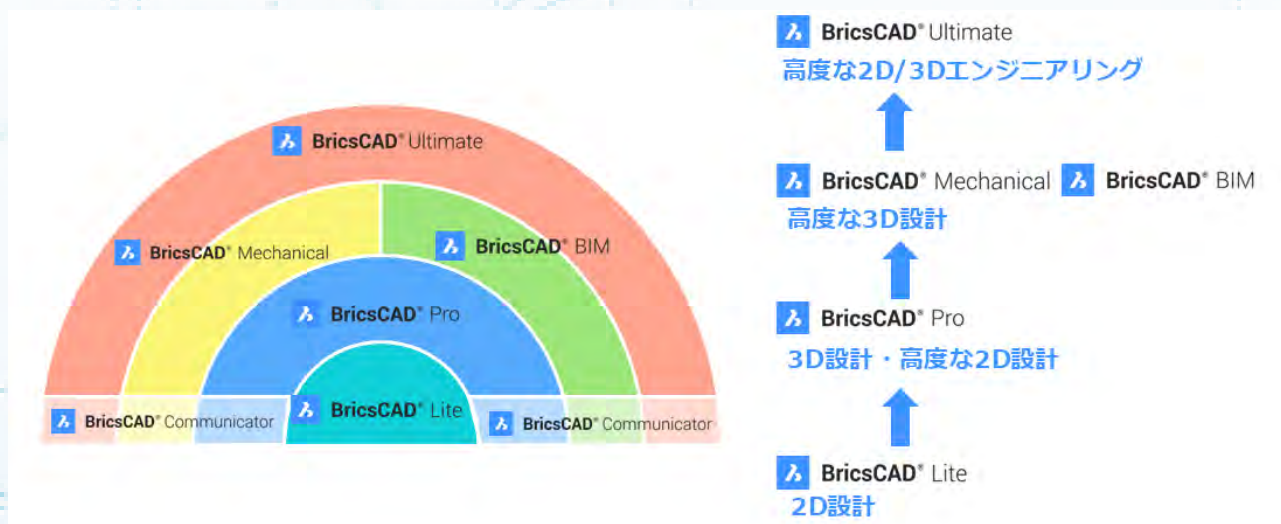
BricsCAD® Ultimate

BricsCAD® Mechanical

BricsCAD® BIM

BricsCAD® Pro

BricsCAD® Lite

BricsCAD® Communicator

BricsCAD® Communicator

BricsCAD® Ultimate
高度な2D/3Dエンジニアリング

BricsCAD® Mechanical BricsCAD® BIM
高度な3D設計

BricsCAD® Pro
3D設計・高度な2D設計

BricsCAD® Lite
2D設計